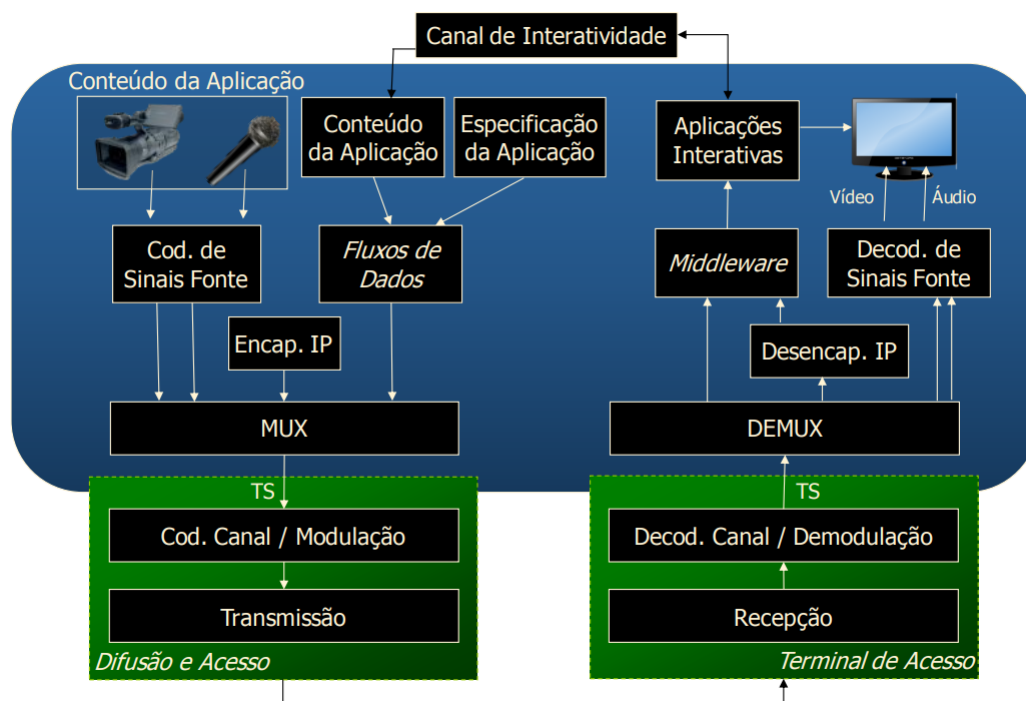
Canal de Interatividade

Conteúdo da Aplicação

Conteúdo da Aplicação

Especificação da Aplicação

Aplicações Interativas

Vídeo

Áudio

Cod. de Sinais Fonte

Fluxos de Dados

Middleware

Decod. de Sinais Fonte

Encap. IP

Desencap. IP

MUX

DEMUX

TS

TS

Cod. Canal / Modulação

Decod. Canal / Demodulação

Transmissão

Recepção

Difusão e Acesso

Terminal de Acesso